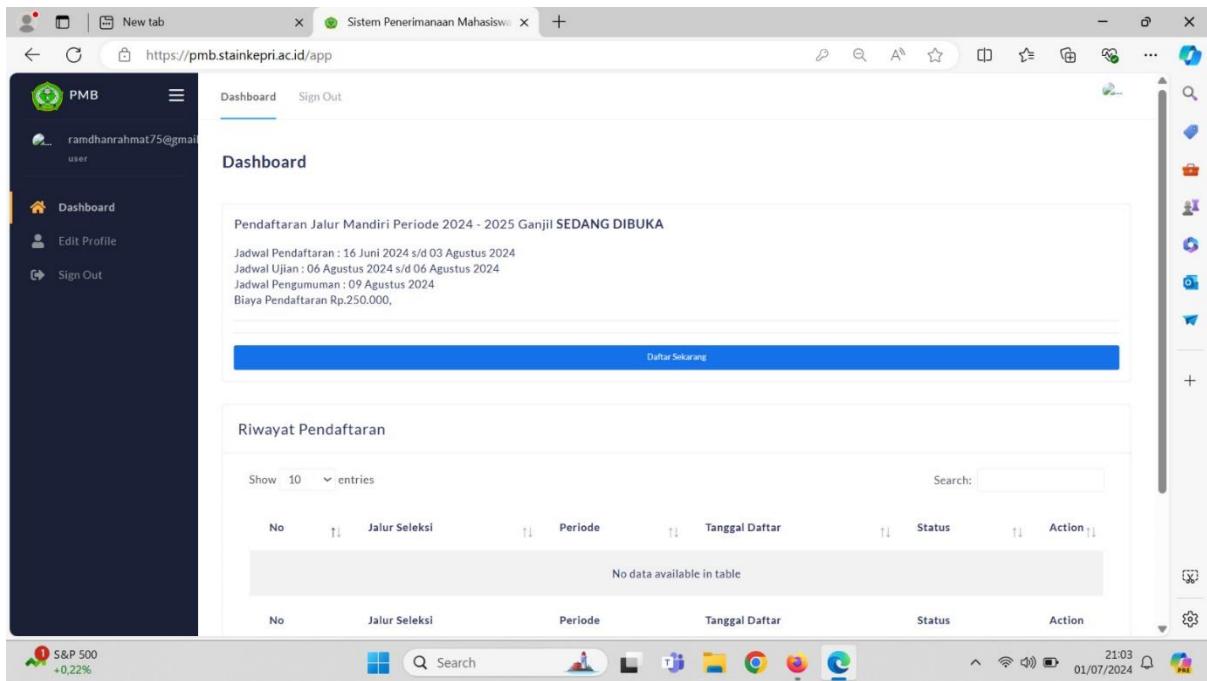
New tab
Sistem Penerimanaan Mahasisw
https://pmb.stainkepri.ac.id/app

PMB
ramdhanrahmat75@gmail
user
Dashboard
Edit Profile
Sign Out

Dashboard Sign Out

Dashboard

Pendaftaran Jalur Mandiri Periode 2024 - 2025 Ganjil SEDANG DIBUKA

Jadwal Pendaftaran : 16 Juni 2024 s/d 03 Agustus 2024
Jadwal Ujian : 06 Agustus 2024 s/d 06 Agustus 2024
Jadwal Pengumuman : 09 Agustus 2024
Biaya Pendaftaran Rp.250.000,

Daftar Sekarang

Riwayat Pendaftaran

Show 10 entries

Search:

| No | Jalur Seleksi | Periode | Tanggal Daftar | Status | Action |
|---|---|---|---|---|---|
| No data available in table | | | | | |
| No | Jalur Seleksi | Periode | Tanggal Daftar | Status | Action |

S&P 500
+0,22%
Search
21:03
01/07/2024